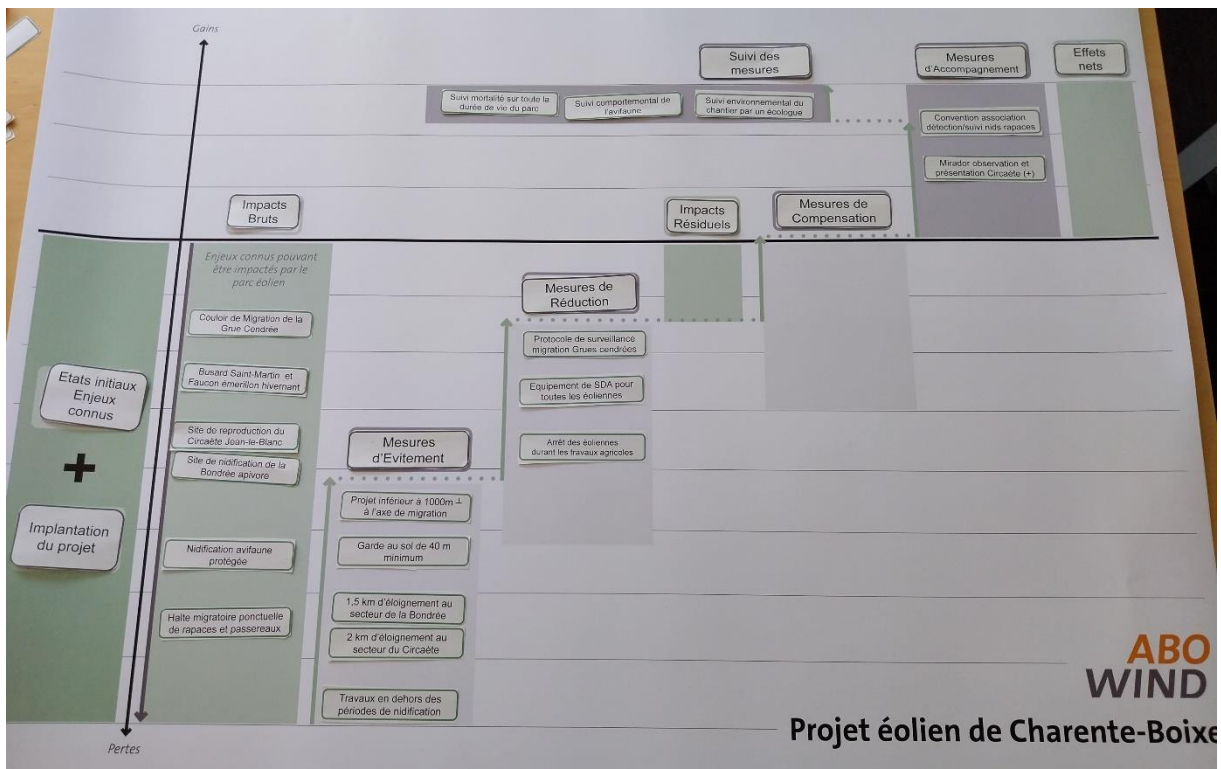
Gains

Suivi des mesures

Mesures d'Accompagnement

Effets nets

Suivi mortalité sur toute la durée de vie du parc

Suivi comportemental de l'avifaune

Suivi environnemental du chantier par un écologue

Convention association détection/suivi nids rapaces

Mirador observation et présentation Circaète (+)

Impacts Bruts

Impacts Résiduels

Mesures de Compensation

Enjeux connus pouvant être impactés par le parc éolien

Mesures de Réduction

Couloir de Migration de la Grue Cendrée

Protocole de surveillance migration Grues cendrées

Busard Saint-Martin et Faucon émerillon hivernant

Etats initiaux Enjeux connus

Equipement de SDA pour toutes les éoliennes

Site de reproduction du Circaète Jean-le-Blanc

Arrêt des éoliennes durant les travaux agricoles

Mesures d'Evitement

Site de nidification de la Bondrée apivore

+

Projet inférieur à 1000m ⊥ à l'axe de migration

Implantation du projet

Garde au sol de 40 m minimum

Nidification avifaune protégée

1,5 km d'éloignement au secteur de la Bondrée

Halte migratoire ponctuelle de rapaces et passereaux

2 km d'éloignement au secteur du Circaète

Travaux en dehors des périodes de nidification

ABO WIND

Projet éolien de Charente-Boixe

Pertes